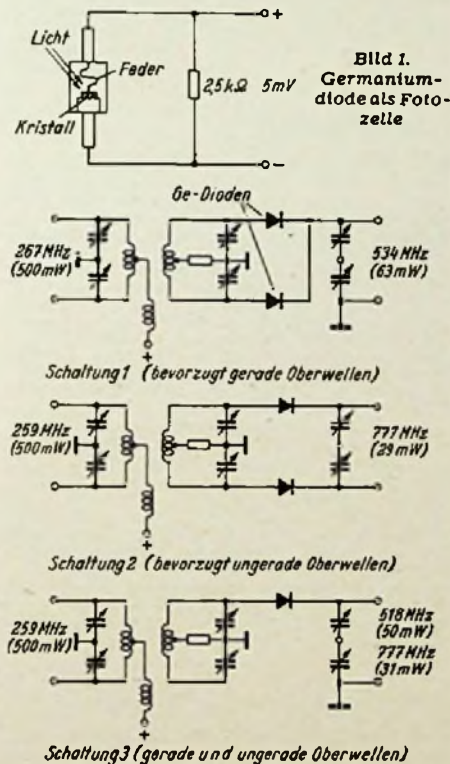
Licht
Feder
Kristall
2,5 kΩ 5mV
+
–
Bild 1. Germaniumdiode als Fotozelle

Ge-Dioden
267 MHz (500 mW)
534 MHz (63 mW)
+
Schaltung 1 (bevorzugt gerade Oberwellen)

259 MHz (500 mW)
777 MHz (29 mW)
+
Schaltung 2 (bevorzugt ungerade Oberwellen)

259 MHz (500 mW)
518 MHz (50 mW)
777 MHz (31 mW)
+
Schaltung 3 (gerade und ungerade Oberwellen)